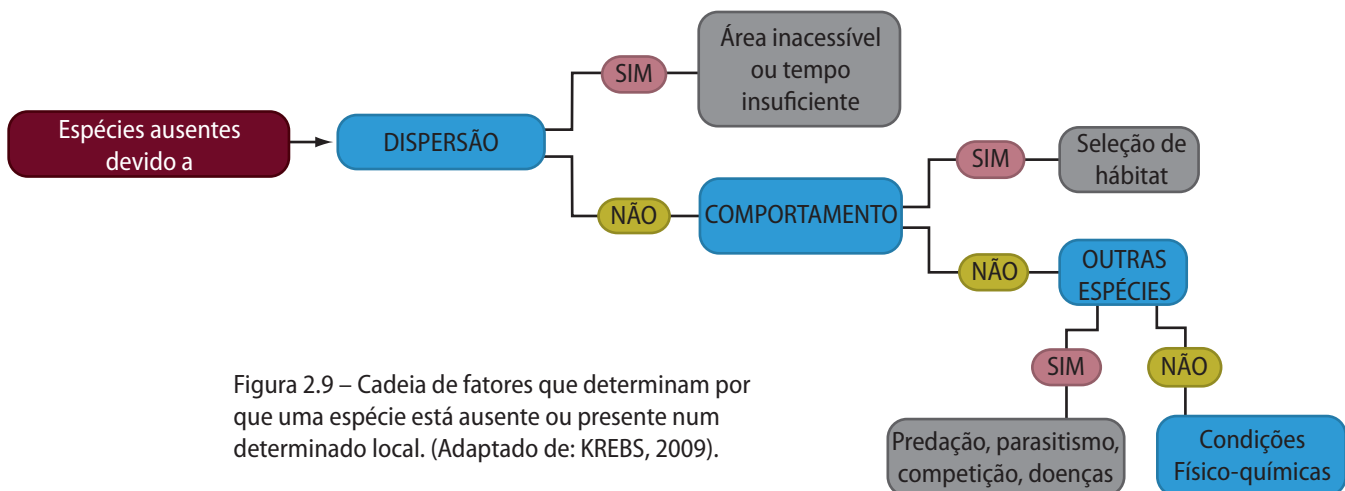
Espécies ausentes devido a

DISPERSÃO

SIM

Área inacessível ou tempo insuficiente

NÃO

COMPORTAMENTO

SIM

Seleção de hábitat

NÃO

OUTRAS ESPÉCIES

SIM

Predação, parasitismo, competição, doenças

NÃO

Condições Físico-químicas

Figura 2.9 – Cadeia de fatores que determinam por que uma espécie está ausente ou presente num determinado local. (Adaptado de: KREBS, 2009).